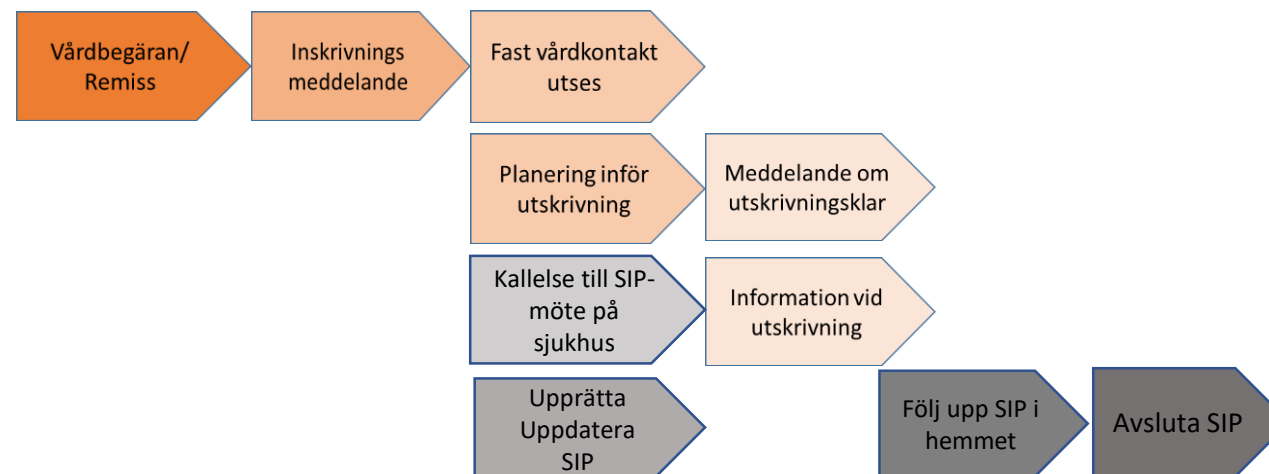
Vårdbegäran/ Remiss

Inskrivnings meddelande

Fast vårdkontakt utses

Planering inför utskrivning

Meddelande om utskrivningsklar

Kallelse till SIP-möte på sjukhus

Information vid utskrivning

Upprätta Uppdatera SIP

Följ upp SIP i hemmet

Avsluta SIP